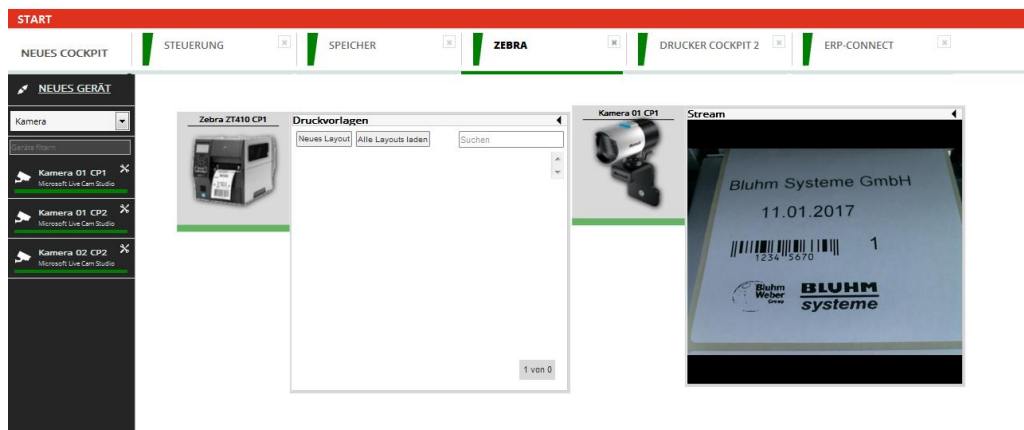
START

NEUES COCKPIT | STEUERUNG | SPEICHER | ZEBRA | DRUCKER COCKPIT 2 | ERP-CONNECT

NEUES GERÄT

Kamera

Geräte filtern

Kamera 01 CP1
Microsoft Live Cam Studio

Kamera 01 CP2
Microsoft Live Cam Studio

Kamera 02 CP2
Microsoft Live Cam Studio

Zebra ZT410 CP1

Druckvorlagen

Neues Layout | Alle Layouts laden | Suchen

1 von 0

Kamera 01 CP1

Stream

Bluhm Systeme GmbH

11.01.2017

1234 5670

1

Bluhm Weber Group

BLUHM systeme